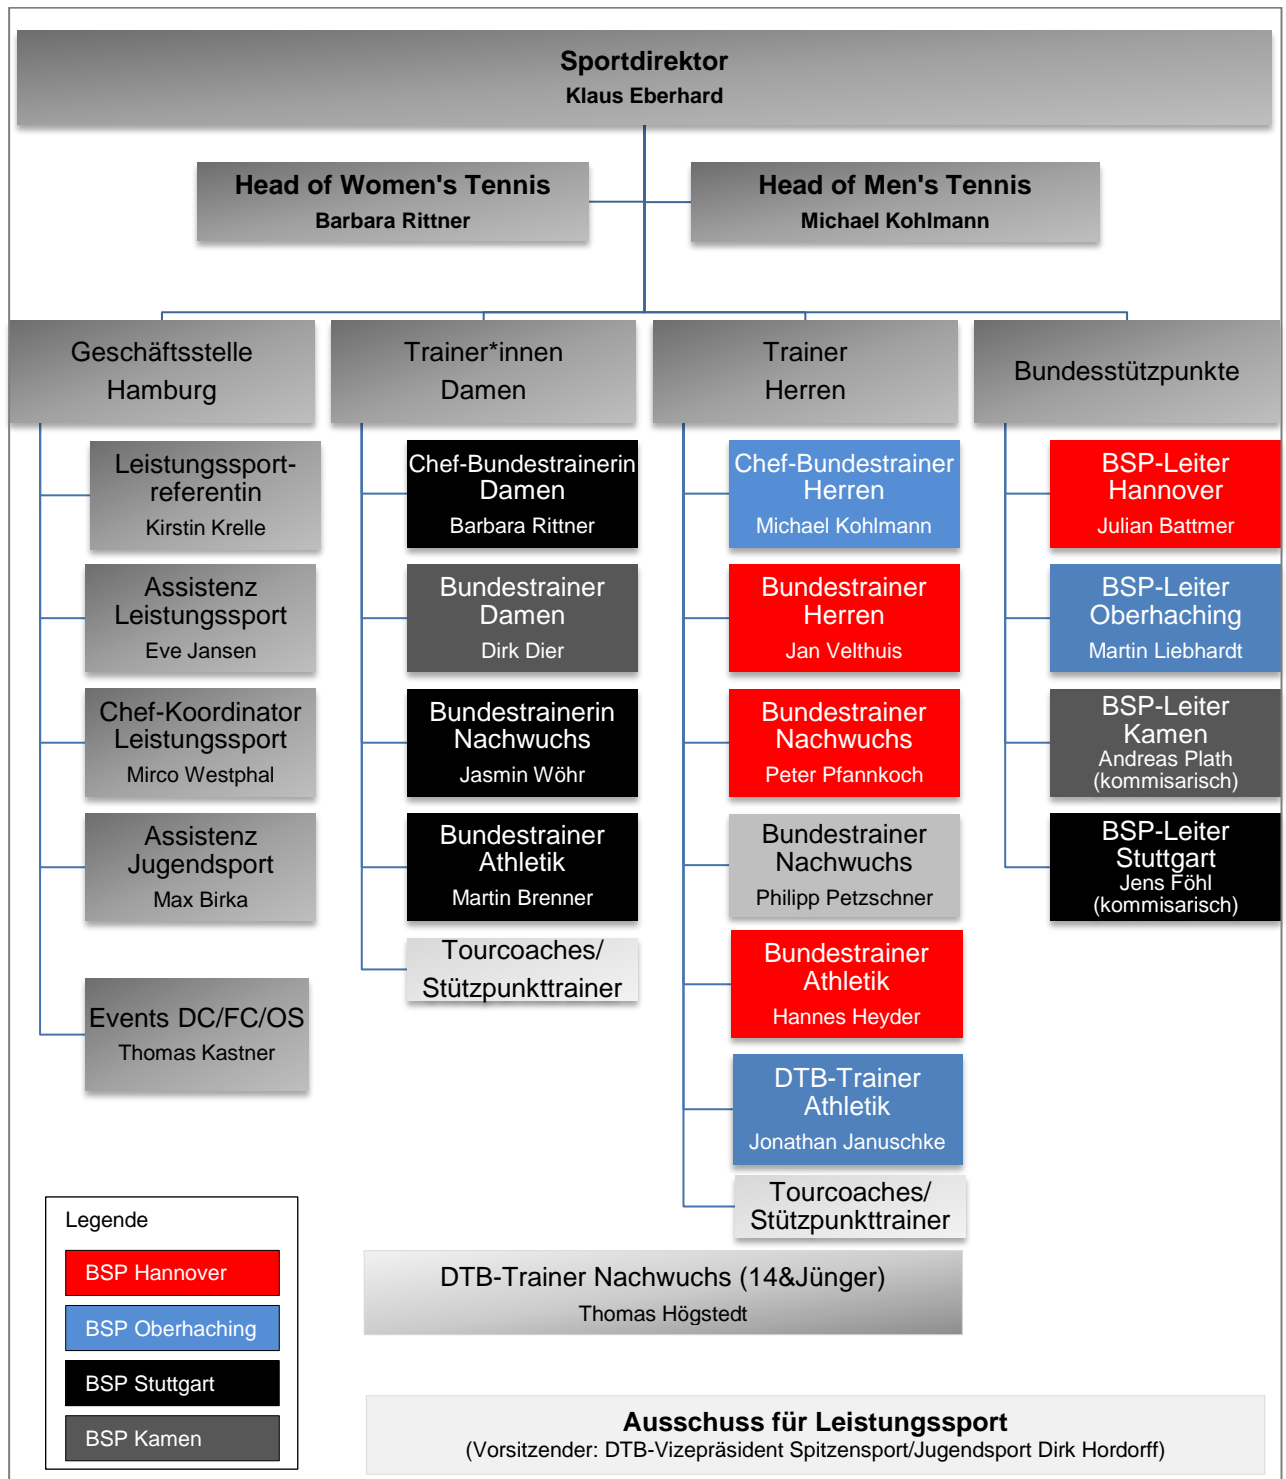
Sportdirektor
Klaus Eberhard

Head of Women's Tennis
Barbara Rittner

Head of Men's Tennis
Michael Kohlmann

Geschäftsstelle Hamburg

Leistungssport-referentin
Kirstin Krelle

Assistenz Leistungssport
Eve Jansen

Chef-Koordinator Leistungssport
Mirco Westphal

Assistenz Jugendsport
Max Birka

Events DC/FC/OS
Thomas Kastner

Trainer*innen Damen

Chef-Bundestrainerin Damen
Barbara Rittner

Bundestrainer Damen
Dirk Dier

Bundestrainerin Nachwuchs
Jasmin Wöhr

Bundestrainer Athletik
Martin Brenner

Tourcoaches/ Stützpunkttrainer

Trainer Herren

Chef-Bundestrainer Herren
Michael Kohlmann

Bundestrainer Herren
Jan Velthuis

Bundestrainer Nachwuchs
Peter Pfannkoch

Bundestrainer Nachwuchs
Philipp Petzschner

Bundestrainer Athletik
Hannes Heyder

DTB-Trainer Athletik
Jonathan Januschke

Tourcoaches/ Stützpunkttrainer

Bundesstützpunkte

BSP-Leiter Hannover
Julian Battmer

BSP-Leiter Oberhaching
Martin Liebhardt

BSP-Leiter Kamen
Andreas Plath (kommisarisch)

BSP-Leiter Stuttgart
Jens Föhl (kommisarisch)

Legende
BSP Hannover
BSP Oberhaching
BSP Stuttgart
BSP Kamen

DTB-Trainer Nachwuchs (14&Jünger)
Thomas Högstedt

Ausschuss für Leistungssport
(Vorsitzender: DTB-Vizepräsident Spitzensport/Jugendsport Dirk Hordorff)